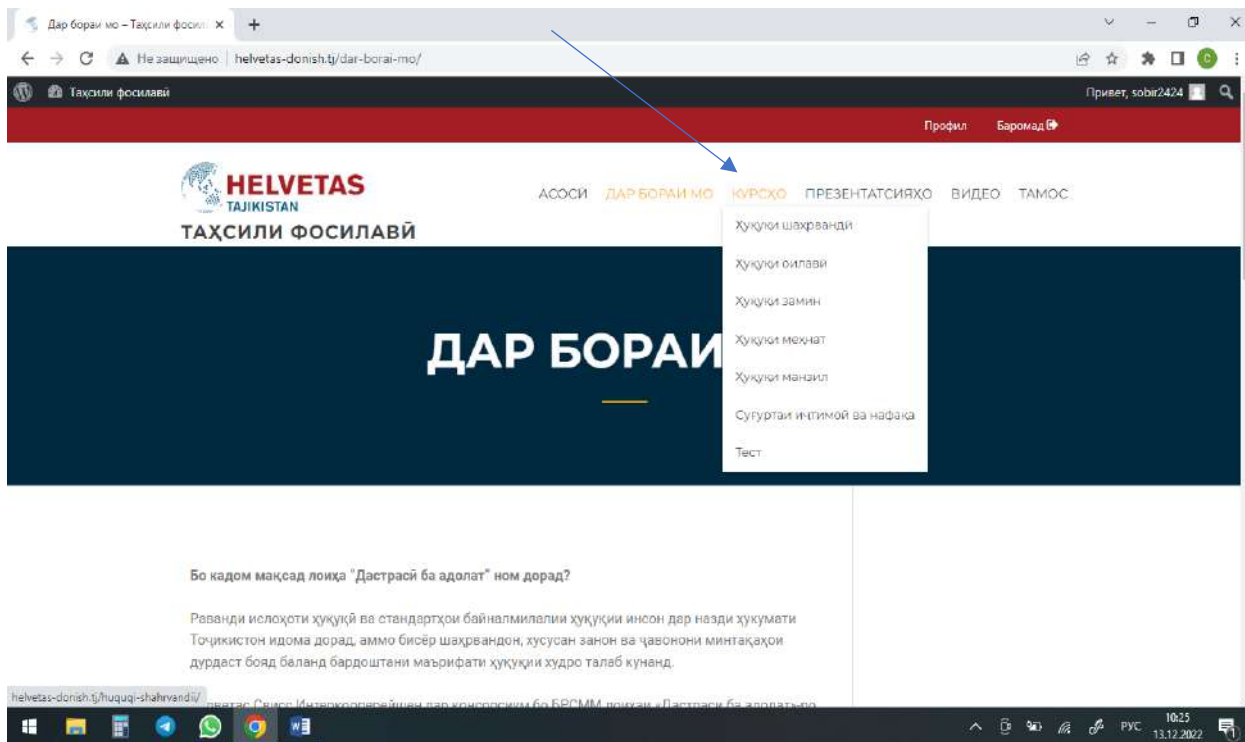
Дар бораи мо – Таҳсили фосил ×
+
Не защищено | helvetas-donish.tj/dar-borai-mo/
Таҳсили фосилавӣ
Привет, sobir2424
Профил Баромад

HELVETAS
TAJIKISTAN
ТАҲСИЛИ ФОСИЛАВӢ

АСОСӢ ДАР БОРАИ МО КУРСҲО ПРЕЗЕНТАТСИЯҲО ВИДЕО ТАМОС

Ҳуқуқи шаҳрвандӣ
Ҳуқуқи оилавӣ
Ҳуқуқи замин
Ҳуқуқи меҳнат
Ҳуқуқи манзил
Суғуртаи иҷтимоӣ ва нафақа
Тест

ДАР БОРАИ

Бо кадом мақсад лоиҳа "Дастрасӣ ба адолат" ном дорад?

Раванди ислоҳоти ҳуқуқӣ ва стандартҳои байналмилалии ҳуқуқи инсон дар назди ҳукумати Тоҷикистон идома дорад, аммо бисёр шаҳрвандон, хусусан занон ва ҷавонони минтақаҳои дурдаст бояд баланд бардоштани маърифати ҳуқуқии худро талаб кунанд.

helvetas-donish.tj/huquqi-shahrvandii/
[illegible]

РУС 10:25 13.12.2022